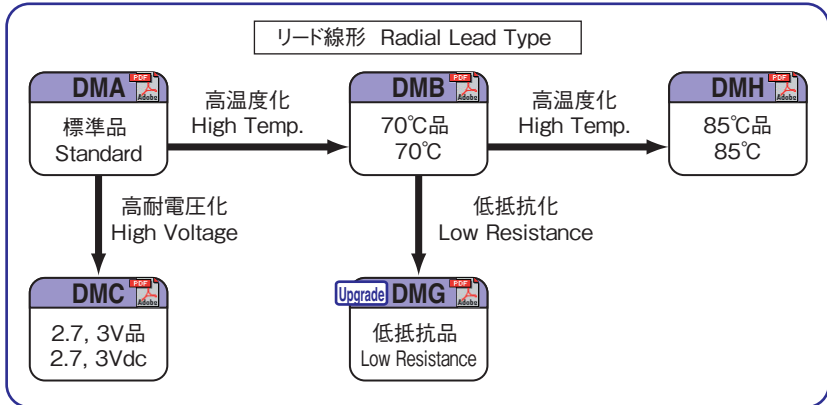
リード線形 Radial Lead Type

DMA PDF Adobe
標準品
Standard

高温度化
High Temp.

DMB PDF Adobe
70℃品
70℃

高温度化
High Temp.

DMH PDF Adobe
85℃品
85℃

高耐電圧化
High Voltage

低抵抗化
Low Resistance

DMC PDF Adobe
2.7, 3V品
2.7, 3Vdc

Upgrade DMG PDF Adobe
低抵抗品
Low Resistance